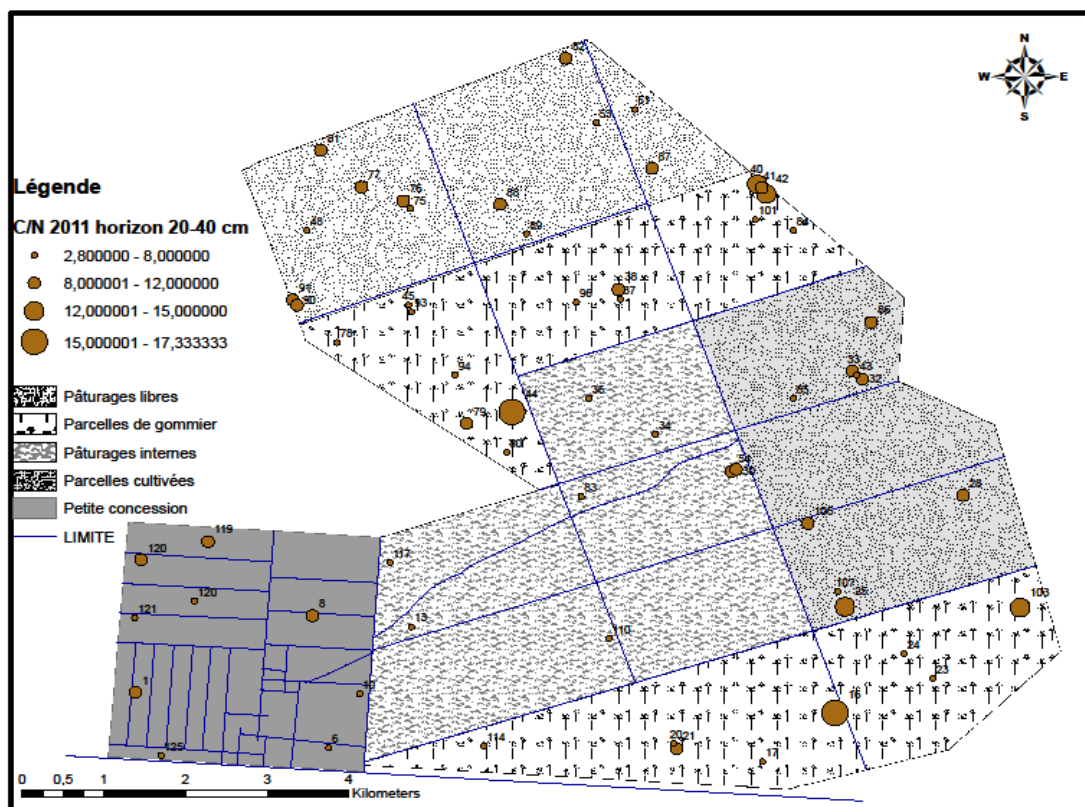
N
W
E
S

Légende

C/N 2011 horizon 20-40 cm

2,800000 - 8,000000

8,000001 - 12,000000

12,000001 - 15,000000

15,000001 - 17,333333

Pâturages libres

Parcelles de gommier

Pâturages internes

Parcelles cultivées

Petite concession

LIMITE

82
61
83
81
87
72
76
75
88
40
41
42
101
64
46
89
91
90
45
43
98
38
37
86
78
34
33
43
32
44
35
65
79
34
30
51
50
53
28
108
119
120
117
120
121
8
107
25
103
13
110
24
23
1
10
16
6
114
125
2021
17

0 0,5 1 2 3 4
Kilometers